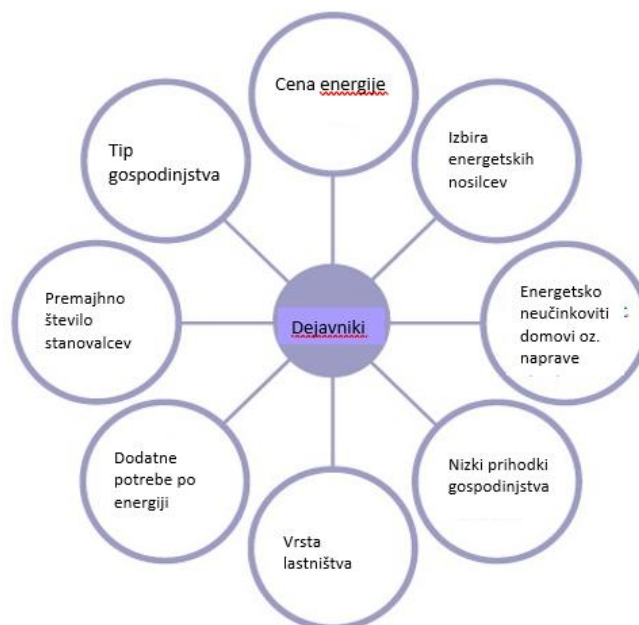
Cena energije

Izbira energetskih nosilcev

Energetsko neučinkoviti domovi oz. naprave

Nizki prihodki gospodinjstva

Vrsta lastništva

Dodatne potrebe po energiji

Premajhno število stanovalcev

Tip gospodinjstva

Dejavniki